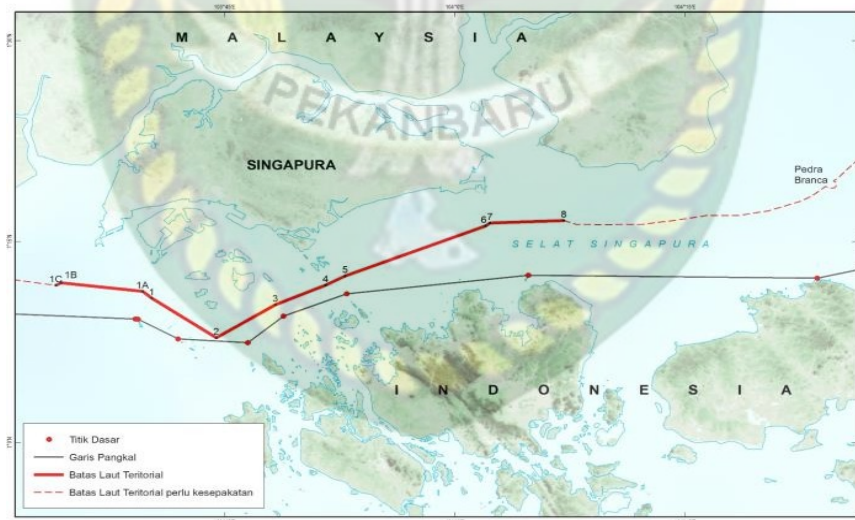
M A L A Y S I A

PEKANBARU

SINGAPURA

Pedra Branca

SELAT SINGAPURA

1C 1B

1A 1

2

3

4

5

6 7

8

I N D O N E S I A

Titik Dasar
Garis Pangkal
Batas Laut Teritorial
Batas Laut Teritorial perlu kesepakatan